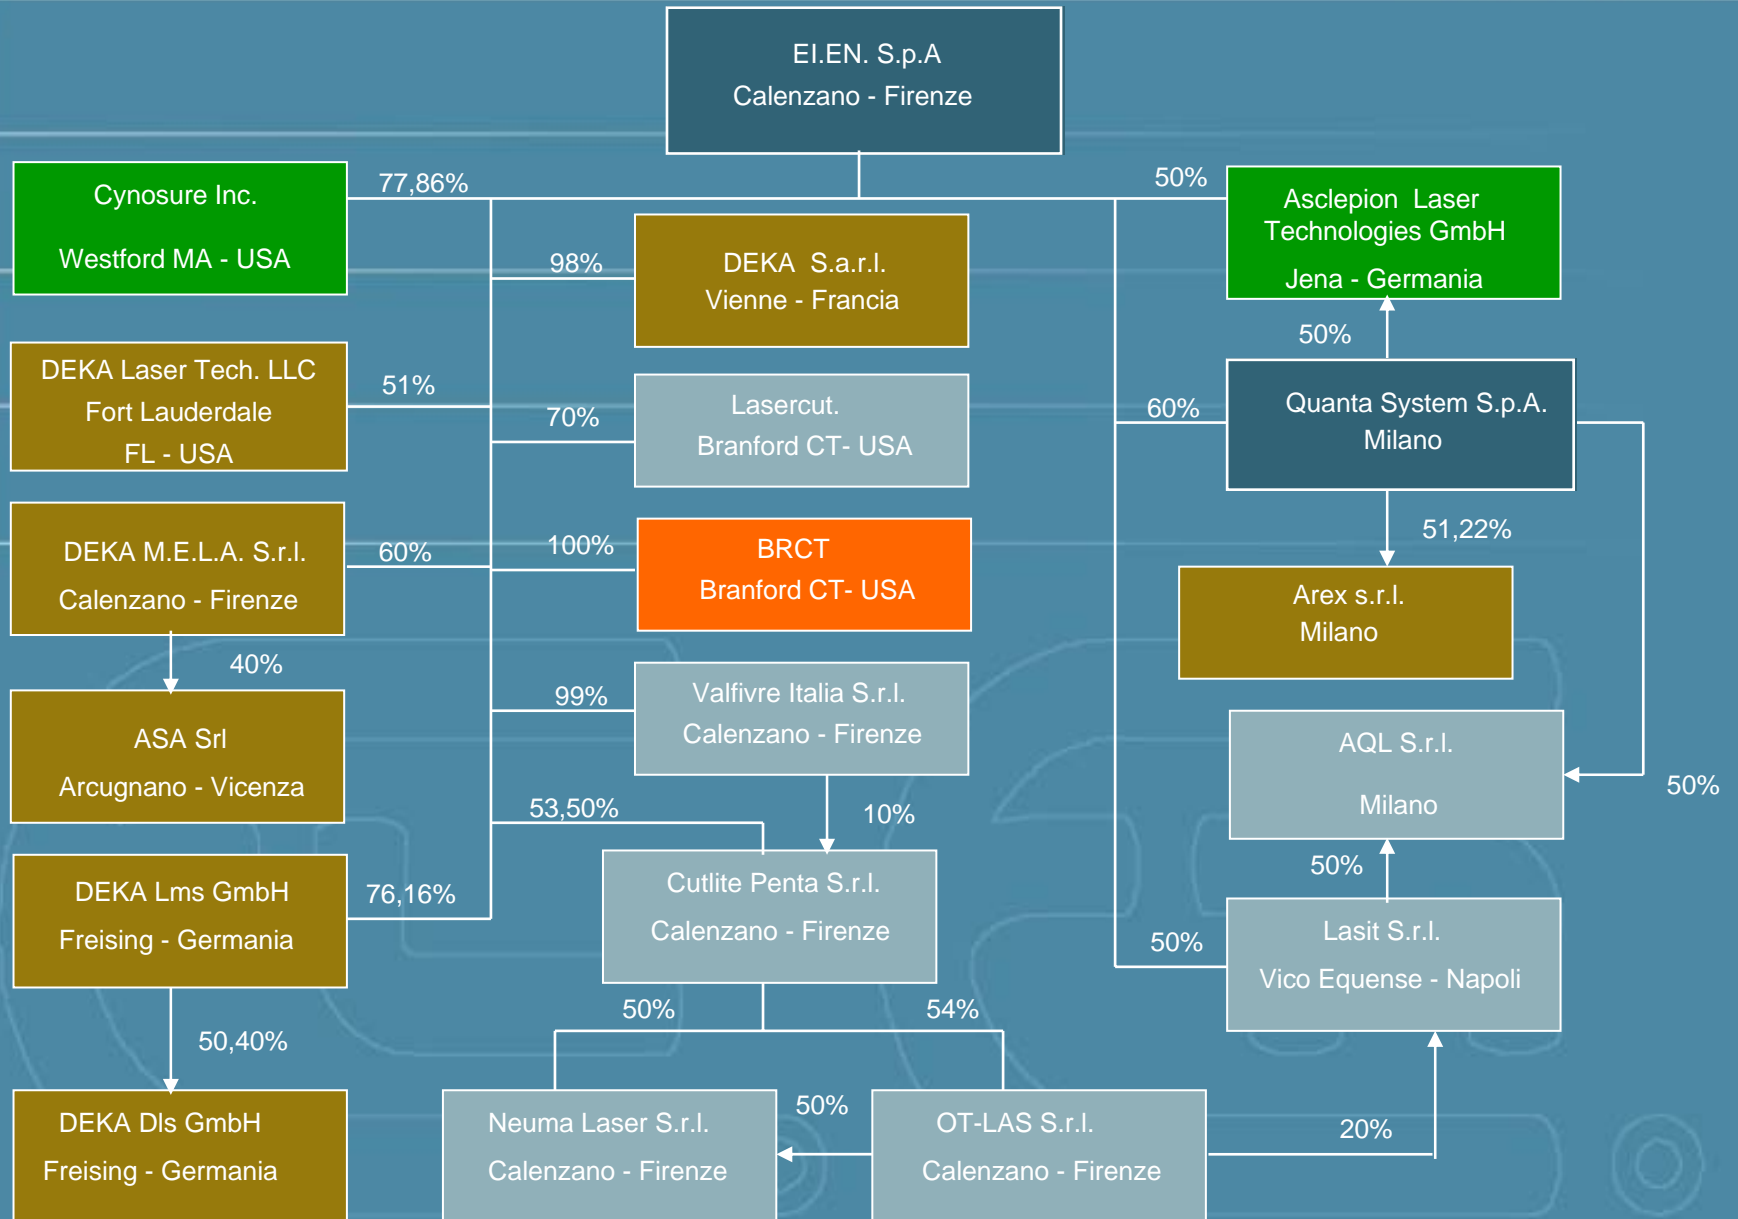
El.EN. S.p.A
Calenzano - Firenze

Cynosure Inc.
Westford MA - USA

77,86%

50%

Asclepion Laser Technologies GmbH
Jena - Germania

98%

DEKA S.a.r.l.
Vienne - Francia

DEKA Laser Tech. LLC
Fort Lauderdale
FL - USA

51%

70%

Lasercut.
Branford CT- USA

50%

60%

Quanta System S.p.A.
Milano

DEKA M.E.L.A. S.r.l.
Calenzano - Firenze

60%

100%

BRCT
Branford CT- USA

51,22%

Arex s.r.l.
Milano

40%

ASA Srl
Arcugnano - Vicenza

99%

Valfivre Italia S.r.l.
Calenzano - Firenze

AQL S.r.l.
Milano

50%

53,50%

10%

DEKA Lms GmbH
Freising - Germania

76,16%

Cutlite Penta S.r.l.
Calenzano - Firenze

50%

50%

Lasit S.r.l.
Vico Equense - Napoli

50%

54%

50,40%

DEKA Dls GmbH
Freising - Germania

Neuma Laser S.r.l.
Calenzano - Firenze

50%

OT-LAS S.r.l.
Calenzano - Firenze

20%